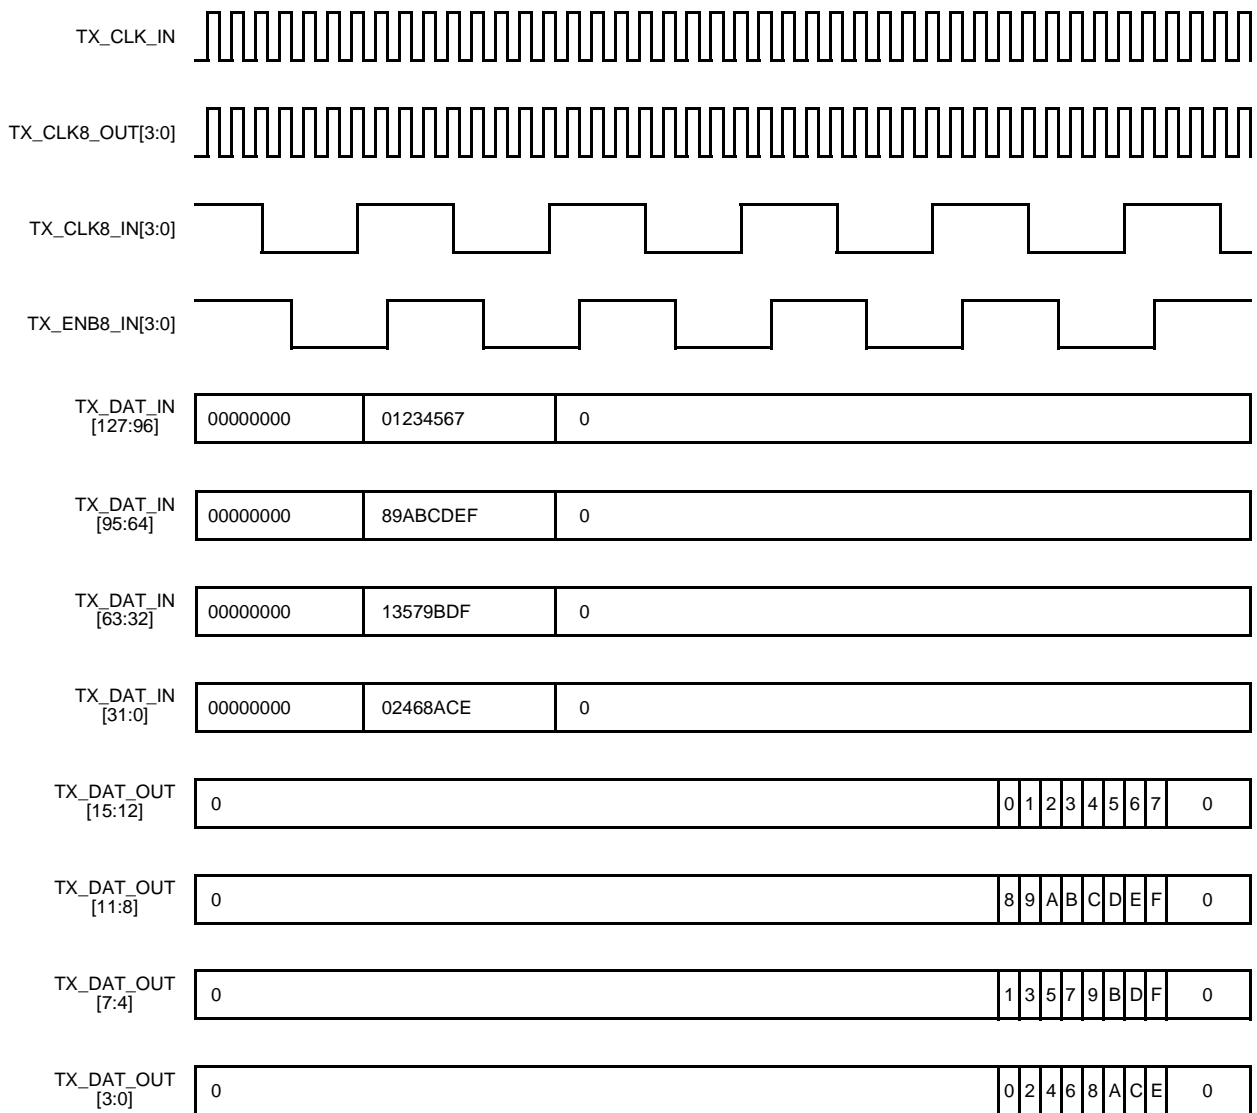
TX_CLK_IN

TX_CLK8_OUT[3:0]

TX_CLK8_IN[3:0]

TX_ENB8_IN[3:0]

TX_DAT_IN [127:96] 00000000 01234567 0

TX_DAT_IN [95:64] 00000000 89ABCDEF 0

TX_DAT_IN [63:32] 00000000 13579BDF 0

TX_DAT_IN [31:0] 00000000 02468ACE 0

TX_DAT_OUT [15:12] 0 0 1 2 3 4 5 6 7 0

TX_DAT_OUT [11:8] 0 8 9 A B C D E F 0

TX_DAT_OUT [7:4] 0 1 3 5 7 9 B D F 0

TX_DAT_OUT [3:0] 0 0 2 4 6 8 A C E 0